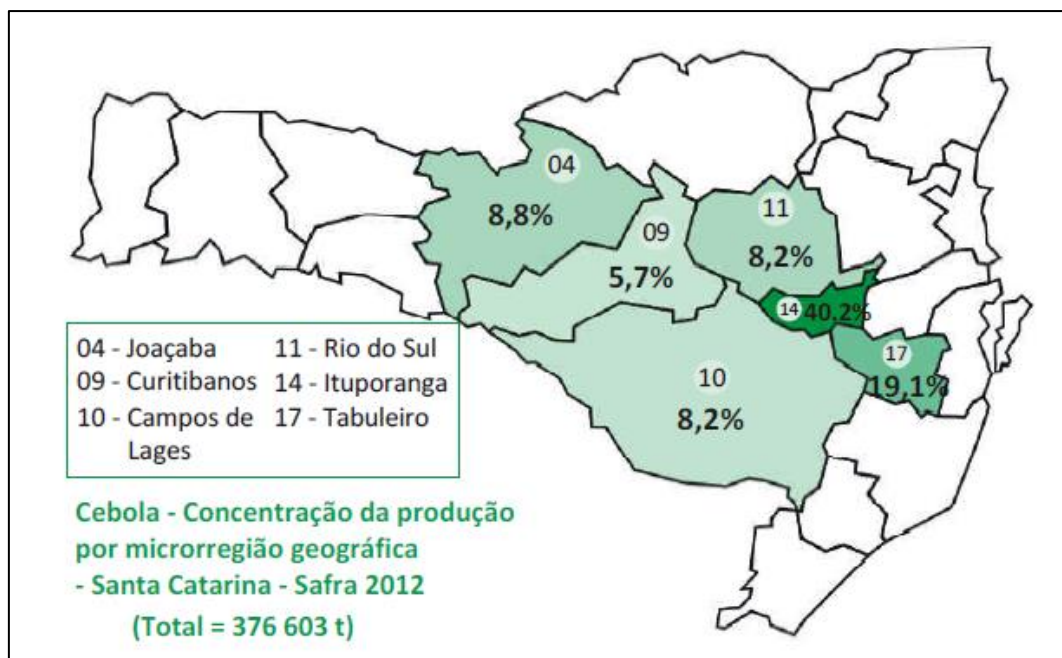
04
8,8%

09
5,7%

11
8,2%

14 40,2%

17
19,1%

10
8,2%

04 - Joaçaba
09 - Curitibanos
10 - Campos de Lages
11 - Rio do Sul
14 - Ituporanga
17 - Tabuleiro

Cebola - Concentração da produção por microrregião geográfica - Santa Catarina - Safra 2012
(Total = 376 603 t)